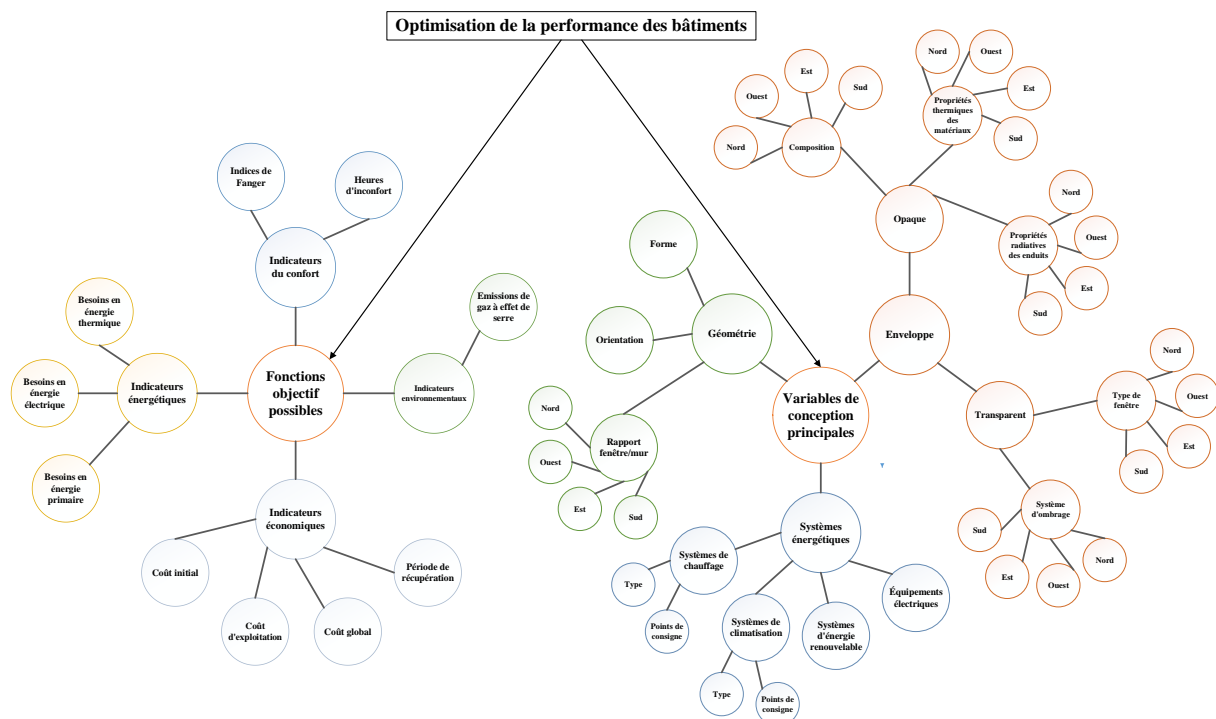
Optimisation de la performance des bâtiments

Fonctions objectif possibles

Indicateurs du confort

Indices de Fanger

Heures d'inconfort

Indicateurs énergétiques

Besoins en énergie thermique

Besoins en énergie électrique

Besoins en énergie primaire

Indicateurs environnementaux

Emissions de gaz à effet de serre

Indicateurs économiques

Coût initial

Coût d'exploitation

Coût global

Période de récupération

Variables de conception principales

Géométrie

Forme

Orientation

Rapport fenêtre/mur

Nord

Ouest

Est

Sud

Enveloppe

Opaque

Composition

Ouest

Est

Sud

Nord

Propriétés thermiques des matériaux

Nord

Ouest

Est

Sud

Propriétés radiatives des enduits

Nord

Ouest

Est

Sud

Transparent

Type de fenêtre

Nord

Ouest

Est

Sud

Système d'ombrage

Sud

Est

Ouest

Nord

Systèmes énergétiques

Systèmes de chauffage

Type

Points de consigne

Systèmes de climatisation

Type

Points de consigne

Systèmes d'énergie renouvelable

Équipements électriques